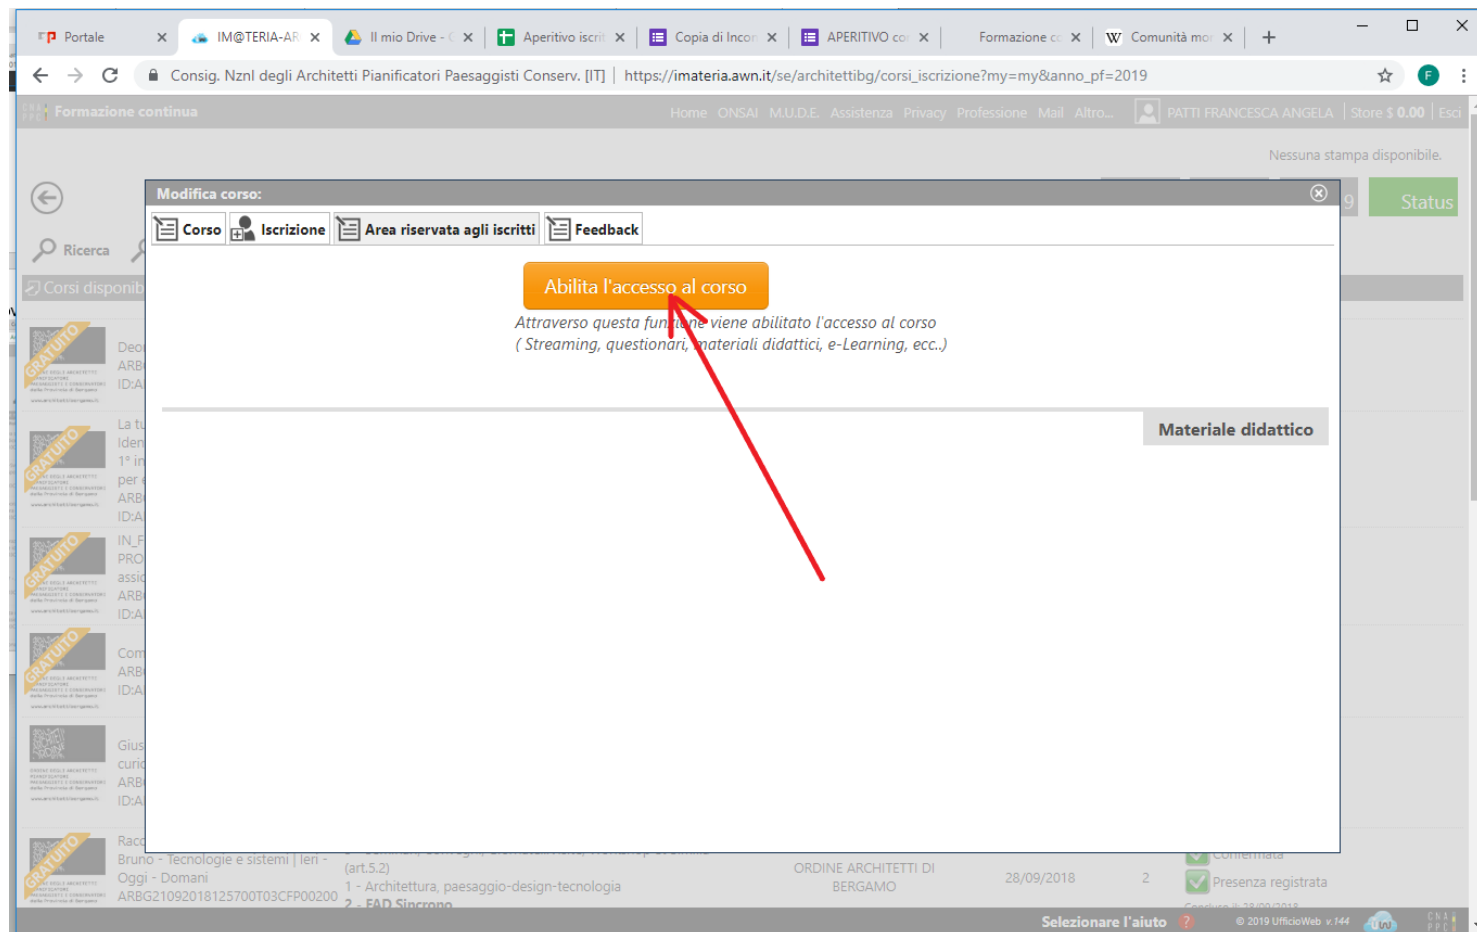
Portale | IM@TERIA-AR | Il mio Drive - | Aperitivo iscrit | Copia di Incon | APERITIVO co | Formazione c | Comunità mo | +

Consig. Nznl degli Architetti Pianificatori Paesaggisti Conserv. [IT] | https://imateria.awn.it/se/architettibg/corsi_iscrizione?my=my&anno_pf=2019

Formazione continua

Home ONSAI M.U.D.E. Assistenza Privacy Professione Mail Altro... PATTI FRANCESCA ANGELA Store $ 0.00 Esci

Nessuna stampa disponibile.

Status

Ricerca

Corsi disponib

GRATUITO Deo ARB ID:A

GRATUITO La tu Iden 1° in per ARB ID:A

GRATUITO IN_F PRO assi ARB ID:A

GRATUITO Com ARB ID:A

Gius curi ARB ID:A

GRATUITO Racc Bruno - Tecnologie e sistemi | Ieri - Oggi - Domani ARBG21092018125700T03CFP00200

(art.5.2) 1 - Architettura, paesaggio-design-tecnologia 2 - FAD Sincrono

ORDINE ARCHITETTI DI BERGAMO 28/09/2018 2 Confermata Presenza registrata

Modifica corso:

Corso | Iscrizione | Area riservata agli iscritti | Feedback

Abilita l'accesso al corso

Attraverso questa funzione viene abilitato l'accesso al corso ( Streaming, questionari, materiali didattici, e-Learning, ecc.)

Materiale didattico

Selezionare l'aiuto © 2019 UfficioWeb v.144